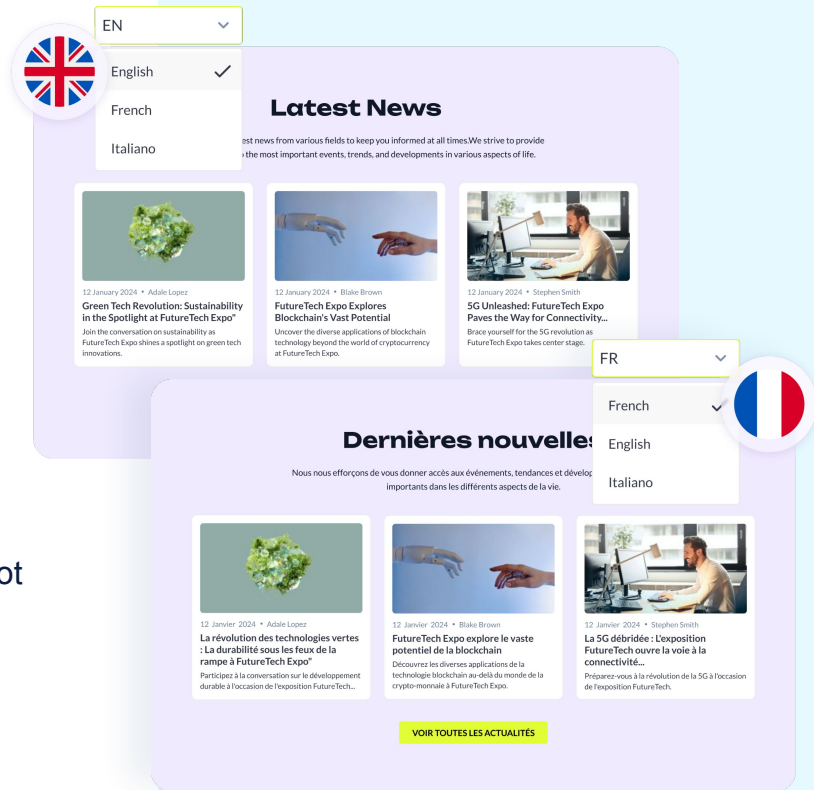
EN

English

French

Italiano

Latest News

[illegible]est news from various fields to keep you informed at all times.We strive to provide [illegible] to the most important events, trends, and developments in various aspects of life.

12 January 2024 • Adale Lopez

Green Tech Revolution: Sustainability in the Spotlight at FutureTech Expo"

Join the conversation on sustainability as FutureTech Expo shines a spotlight on green tech innovations.

12 January 2024 • Blake Brown

FutureTech Expo Explores Blockchain's Vast Potential

Uncover the diverse applications of blockchain technology beyond the world of cryptocurrency at FutureTech Expo.

12 January 2024 • Stephen Smith

5G Unleashed: FutureTech Expo Paves the Way for Connectivity...

Brace yourself for the 5G revolution as FutureTech Expo takes center stage.

FR

French

English

Italiano

Dernières nouvelle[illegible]

Nous nous efforçons de vous donner accès aux événements, tendances et dévelop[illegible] importants dans les différents aspects de la vie.

12 Janvier 2024 • Adale Lopez

La révolution des technologies vertes : La durabilité sous les feux de la rampe à FutureTech Expo"

Participez à la conversation sur le développement durable à l'occasion de l'exposition FutureTech...

12 Janvier 2024 • Blake Brown

FutureTech Expo explore le vaste potentiel de la blockchain

Découvrez les diverses applications de la technologie blockchain au-delà du monde de la crypto-monnaie à FutureTech Expo.

12 Janvier 2024 • Stephen Smith

La 5G débridée : L'exposition FutureTech ouvre la voie à la connectivité...

Préparez-vous à la révolution de la 5G à l'occasion de l'exposition FutureTech.

VOIR TOUTES LES ACTUALITÉS

ot